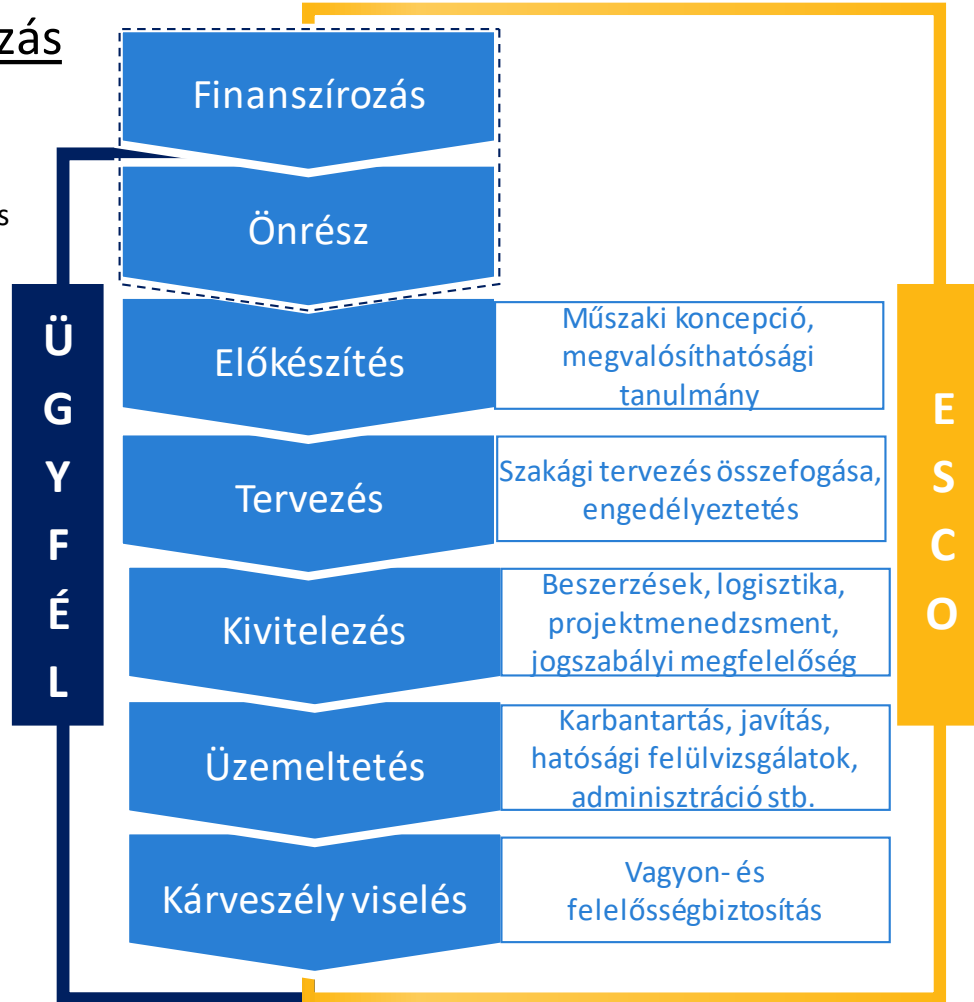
zás

s

Finanszírozás

Önrész

ÜGYFÉL

Előkészítés

Műszaki koncepció, megvalósíthatósági tanulmány

Tervezés

Szakági tervezés összefogása, engedélyeztetés

Kivitelezés

Beszerzések, logisztika, projektmenedzsment, jogszabályi megfelelőség

Üzemeltetés

Karbantartás, javítás, hatósági felülvizsgálatok, adminisztráció stb.

Kárveszély viselés

Vagyon- és felelősségbiztosítás

ESCO